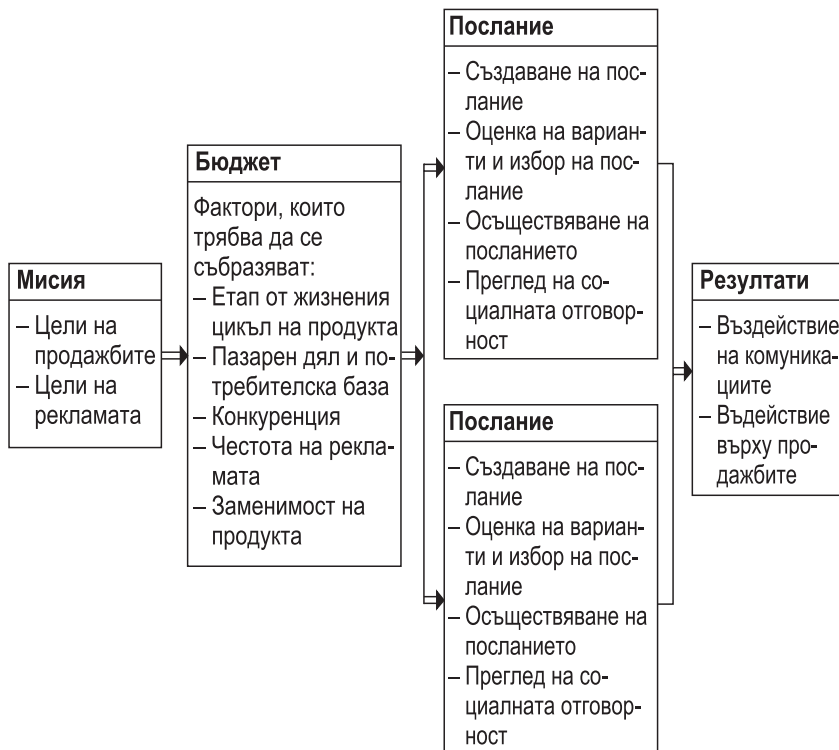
Мисия

– Цели на продажбите
– Цели на рекламата

Бюджет

Фактори, които трябва да се съобразяват:
– Етап от жизнения цикъл на продукта
– Пазарен дял и потребителска база
– Конкуренция
– Честота на рекламата
– Заменимост на продукта

Послание

– Създаване на послание
– Оценка на варианти и избор на послание
– Осъществяване на посланието
– Преглед на социалната отговорност

Послание

– Създаване на послание
– Оценка на варианти и избор на послание
– Осъществяване на посланието
– Преглед на социалната отговорност

Резултати

– Въздействие на комуникациите
– Въдействие върху продажбите